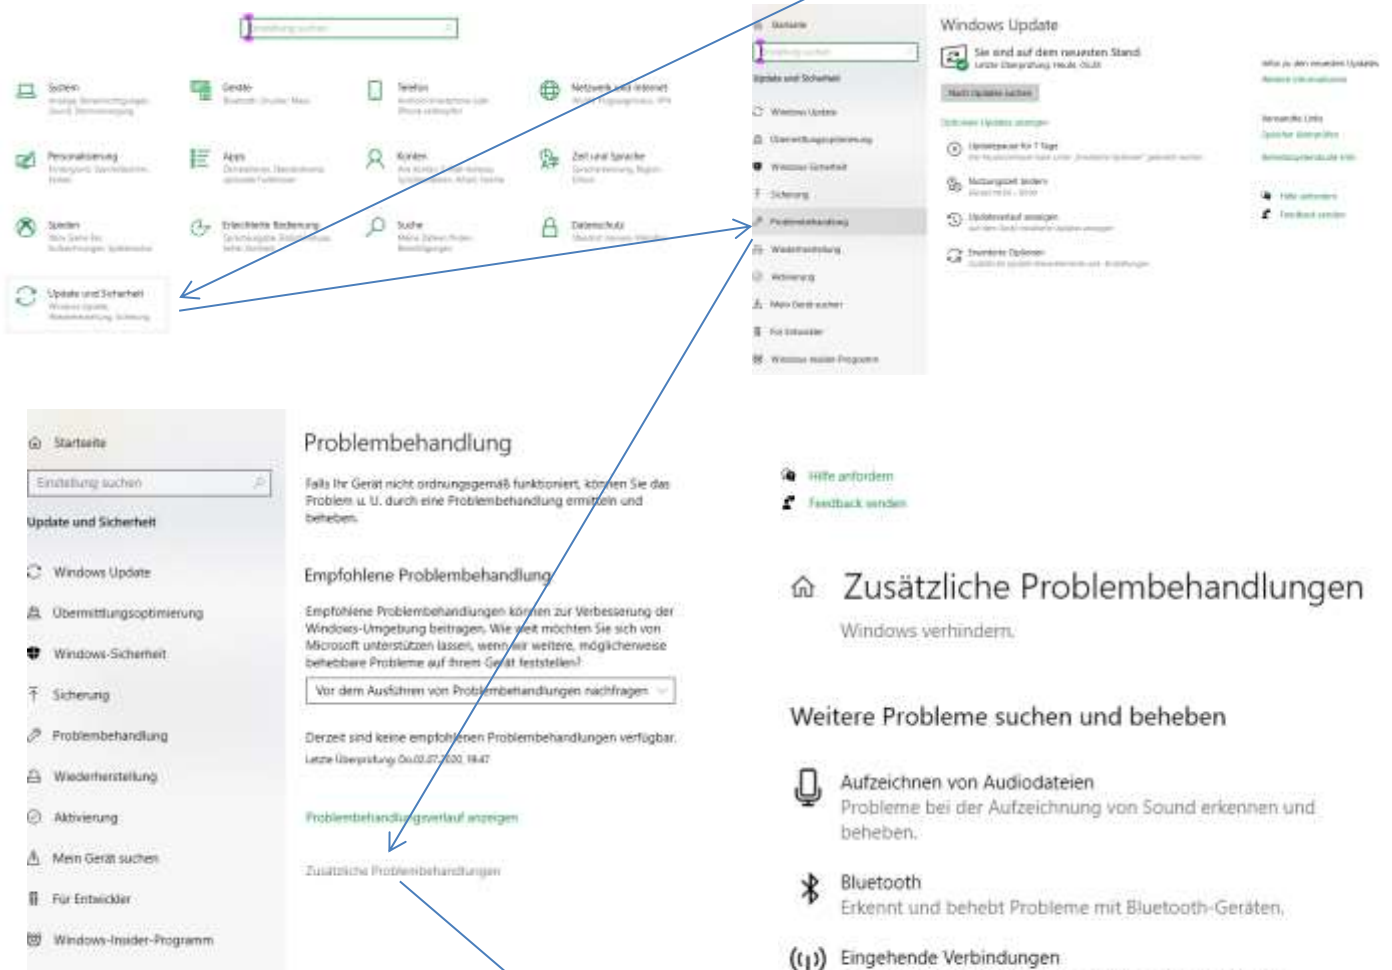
Einstellung suchen

System
Anzeige, Benachrichtigungen, Sound, Stromversorgung

Geräte
Bluetooth, Drucker, Maus

Telefon
Android-Smartphone oder iPhone verknüpfen

Netzwerk und Internet
WLAN, Flugzeugmodus, VPN

Personalisierung
Hintergrund, Sperrbildschirm, Farben

Apps
Deinstallieren, Standardwerte, optionale Features

Konten
Ihre Konten, E-Mail, Synchronisieren, Arbeit, Familie

Zeit und Sprache
Spracherkennung, Region, Datum

Spielen
Xbox Game Bar, Aufnahmen, Spielmodus

Erleichterte Bedienung
Sprachausgabe, Bildschirmlupe, hoher Kontrast

Suche
Meine Dateien finden, Berechtigungen

Datenschutz
Standort, Kamera, Mikrofon

Update und Sicherheit
Windows Update, Wiederherstellung, Sicherung

Startseite
Einstellung suchen
Update und Sicherheit
Windows Update
Übermittlungsoptimierung
Windows-Sicherheit
Sicherung
Problembehandlung
Wiederherstellung
Aktivierung
Mein Gerät suchen
Für Entwickler
Windows-Insider-Programm

Windows Update
Sie sind auf dem neuesten Stand
Letzte Überprüfung: Heute, 05:05
Nach Updates suchen
Optionale Updates anzeigen
Updates für 7 Tage anhalten
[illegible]
Nutzungszeit ändern
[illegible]
Updateverlauf anzeigen
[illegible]
Erweiterte Optionen
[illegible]

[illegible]
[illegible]
Verwandte Links
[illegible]
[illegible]
Hilfe anfordern
Feedback senden

Startseite
Einstellung suchen
Update und Sicherheit
Windows Update
Übermittlungsoptimierung
Windows-Sicherheit
Sicherung
Problembehandlung
Wiederherstellung
Aktivierung
Mein Gerät suchen
Für Entwickler
Windows-Insider-Programm

Problembehandlung
Falls Ihr Gerät nicht ordnungsgemäß funktioniert, können Sie das Problem u. U. durch eine Problembehandlung ermitteln und beheben.

Empfohlene Problembehandlung
Empfohlene Problembehandlungen können zur Verbesserung der Windows-Umgebung beitragen. Wie sehr möchten Sie sich von Microsoft unterstützen lassen, wenn wir weitere, möglicherweise behebbare Probleme auf Ihrem Gerät feststellen?
Vor dem Ausführen von Problembehandlungen nachfragen

Derzeit sind keine empfohlenen Problembehandlungen verfügbar.
Letzte Überprüfung: Do.02.07.2020, 18:47

Problembehandlungsverlauf anzeigen

Zusätzliche Problembehandlungen

Hilfe anfordern
Feedback senden

Zusätzliche Problembehandlungen
Windows verhindern.

Weitere Probleme suchen und beheben

Aufzeichnen von Audiodateien
Probleme bei der Aufzeichnung von Sound erkennen und beheben.

Bluetooth
Erkennt und behebt Probleme mit Bluetooth-Geräten.

Eingehende Verbindungen